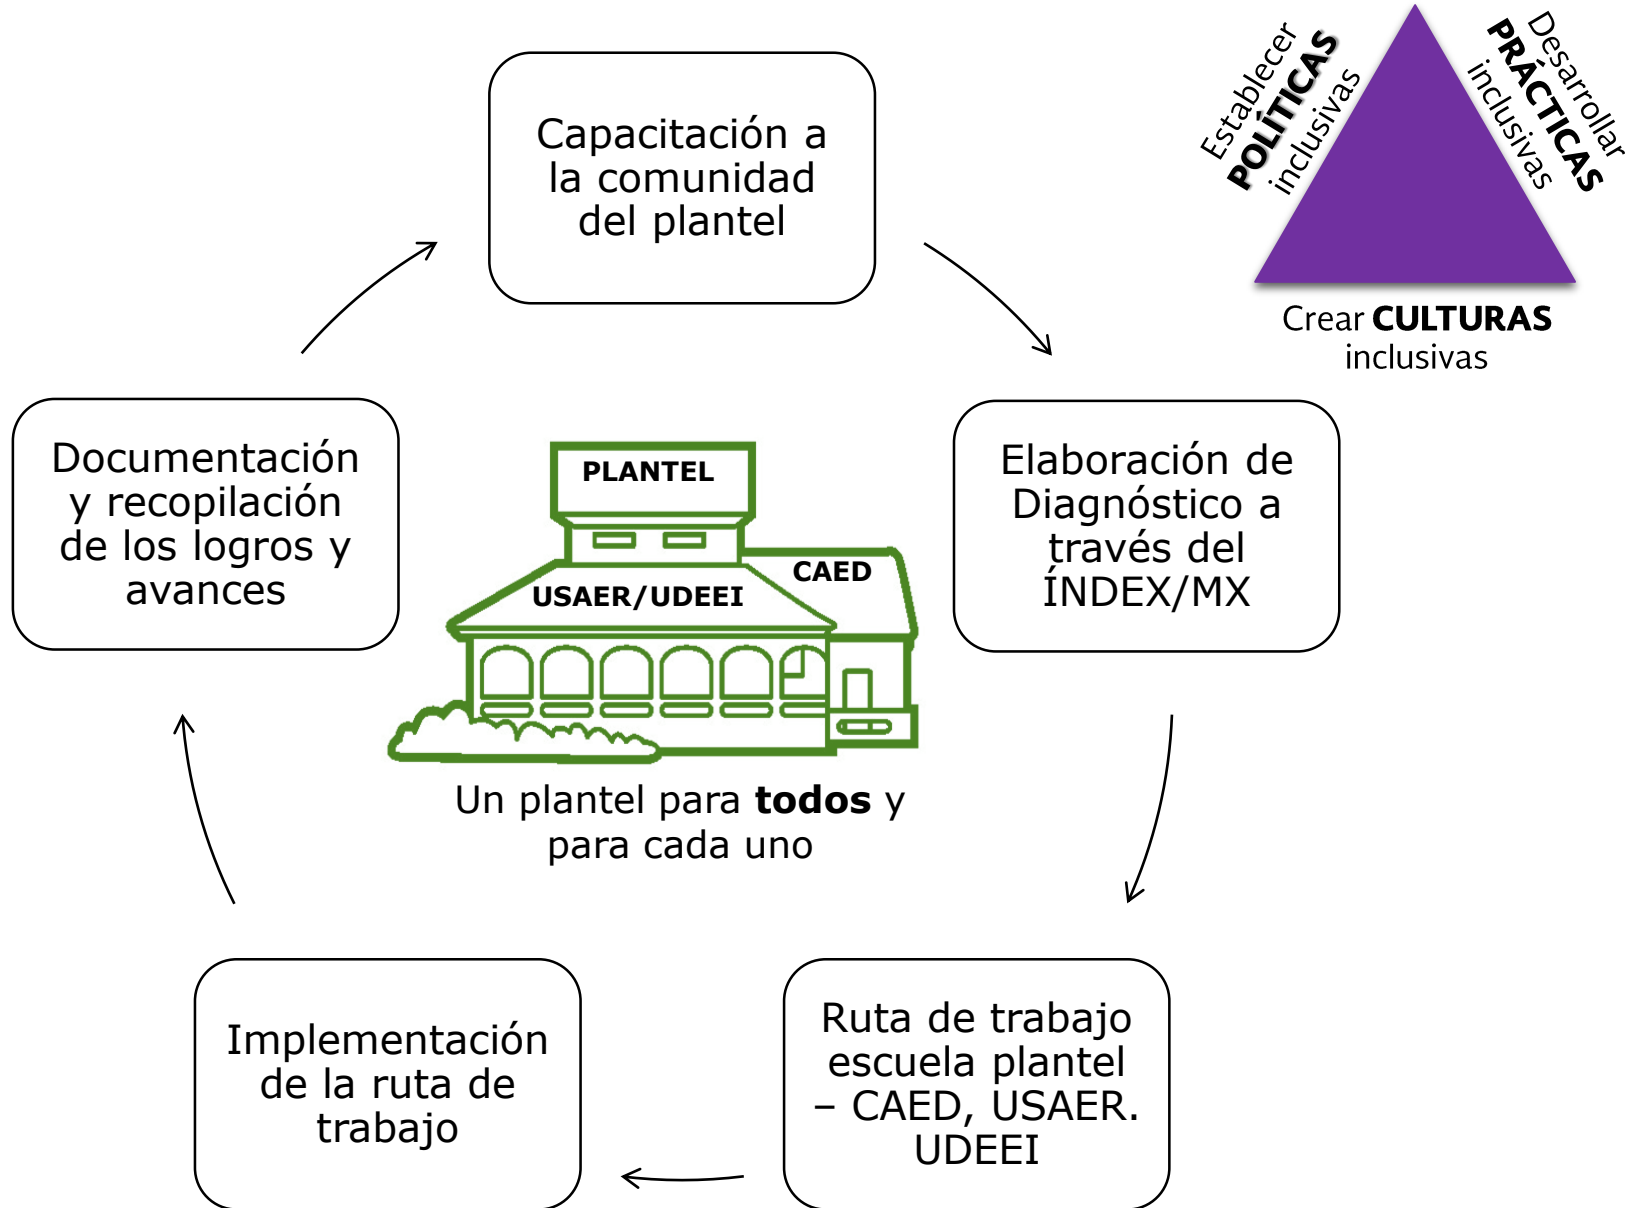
Establecer
**POLÍTICAS**
inclusivas

Desarrollar
**PRÁCTICAS**
inclusivas

Crear **CULTURAS**
inclusivas

Capacitación a la comunidad del plantel

Elaboración de Diagnóstico a través del ÍNDEX/MX

Ruta de trabajo escuela plantel – CAED, USAER. UDEEI

Implementación de la ruta de trabajo

Documentación y recopilación de los logros y avances

PLANTEL

CAED

USAER/UDEEI

Un plantel para **todos** y para cada uno